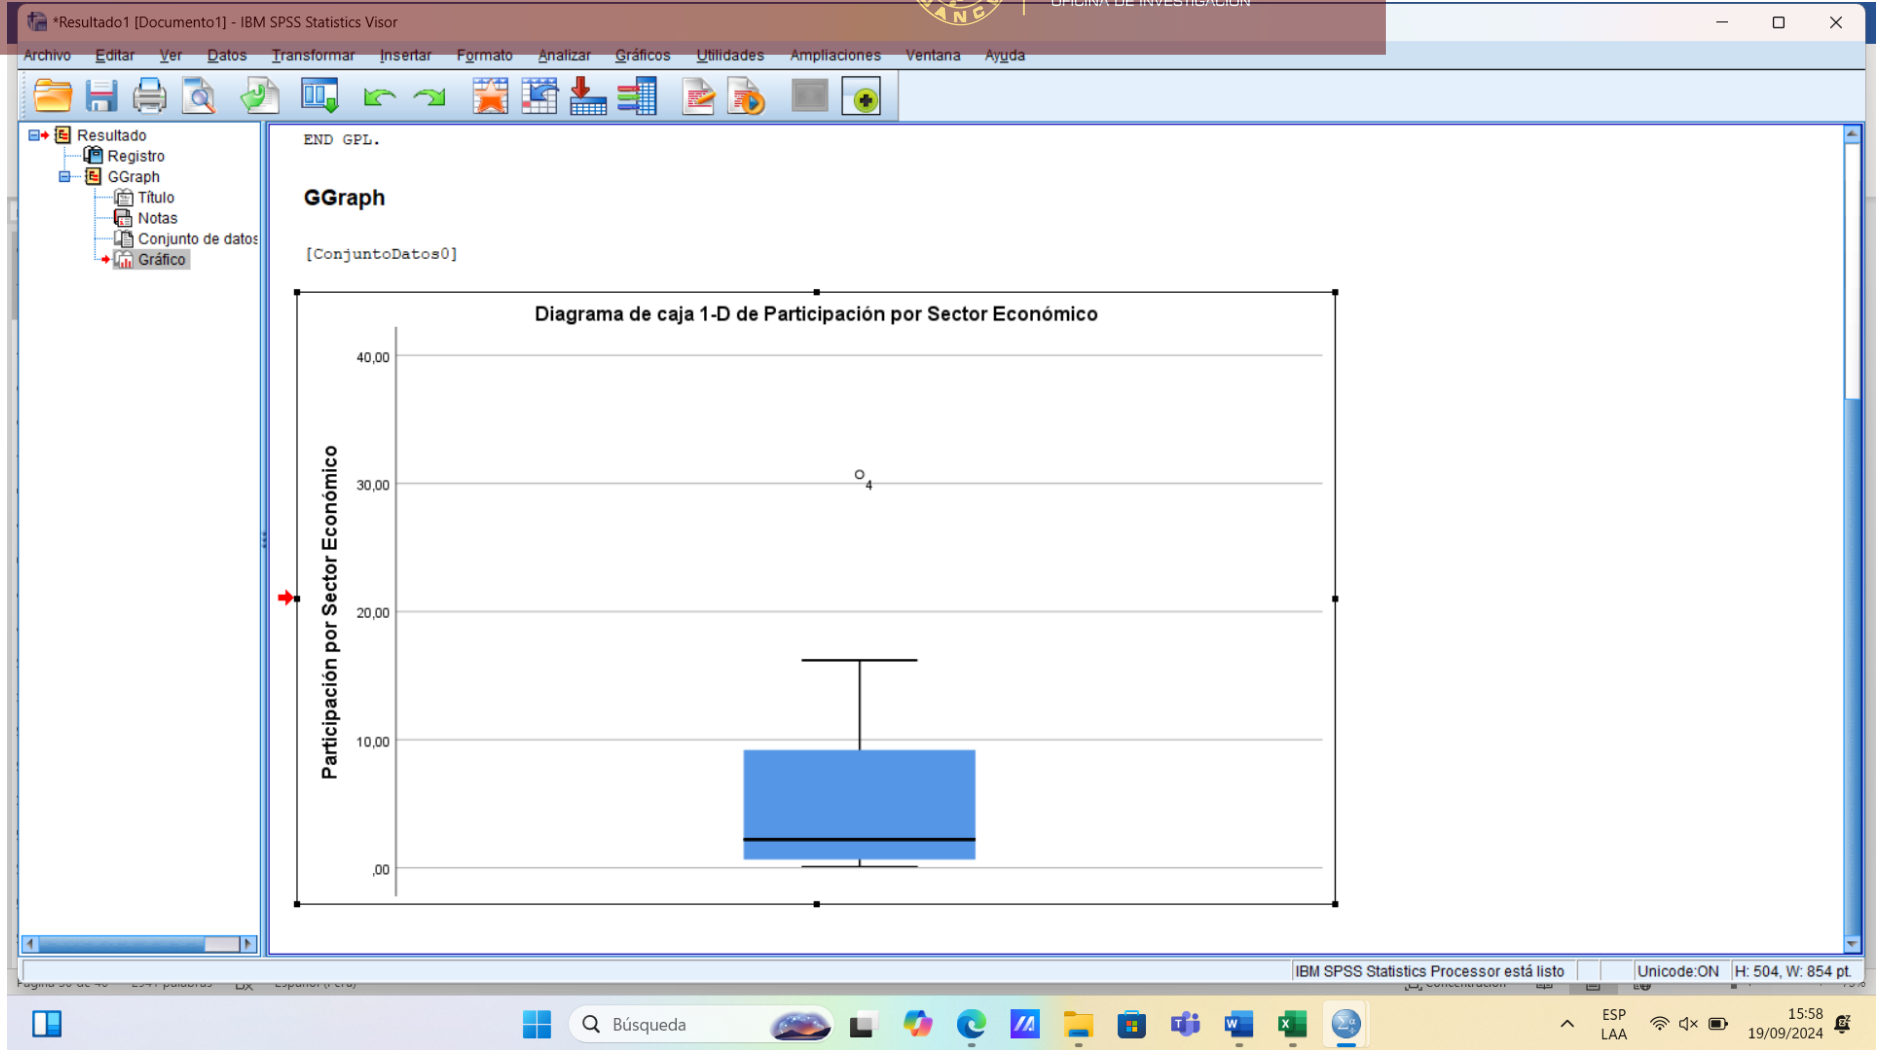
*Resultado1 [Documento1] - IBM SPSS Statistics Visor

Archivo Editar Ver Datos Transformar Insertar Formato Analizar Gráficos Utilidades Ampliaciones Ventana Ayuda

Resultado
Registro
GGraph
Título
Notas
Conjunto de datos
Gráfico

END GPL.

GGraph

[ConjuntoDatos0]

Diagrama de caja 1-D de Participación por Sector Económico

Participación por Sector Económico

40,00
30,00
20,00
10,00
,00

4

IBM SPSS Statistics Processor está listo
Unicode:ON
H: 504, W: 854 pt.

Búsqueda

ESP
LAA
15:58
19/09/2024